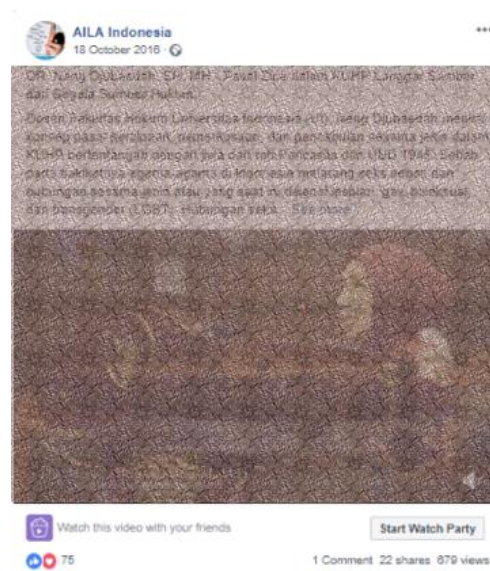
AILA Indonesia
18 October 2016 ·

•••

DR. Neng Djubaedah, SH, MH : Pasal Zina dalam KUHP Langgar Sumber dari Segala Sumber Hukum

Dosen fakultas hukum Universitas Indonesia (UI), Neng Djubaedah menilai konsep pasal perzinaan, pemerkosaan, dan pencabulan sesama jenis dalam KUHP bertentangan dengan sila dari sila Pancasila dan UUD 1945. Sebab, dari enam agama di Indonesia melarang seks bebas dan hubungan sesama jenis atau yang saat ini dikenal lesbian, gay, biseksual, dan transgender (LGBT). Hubungan seks... See more

Watch this video with your friends

Start Watch Party

75

1 Comment 22 shares 679 views